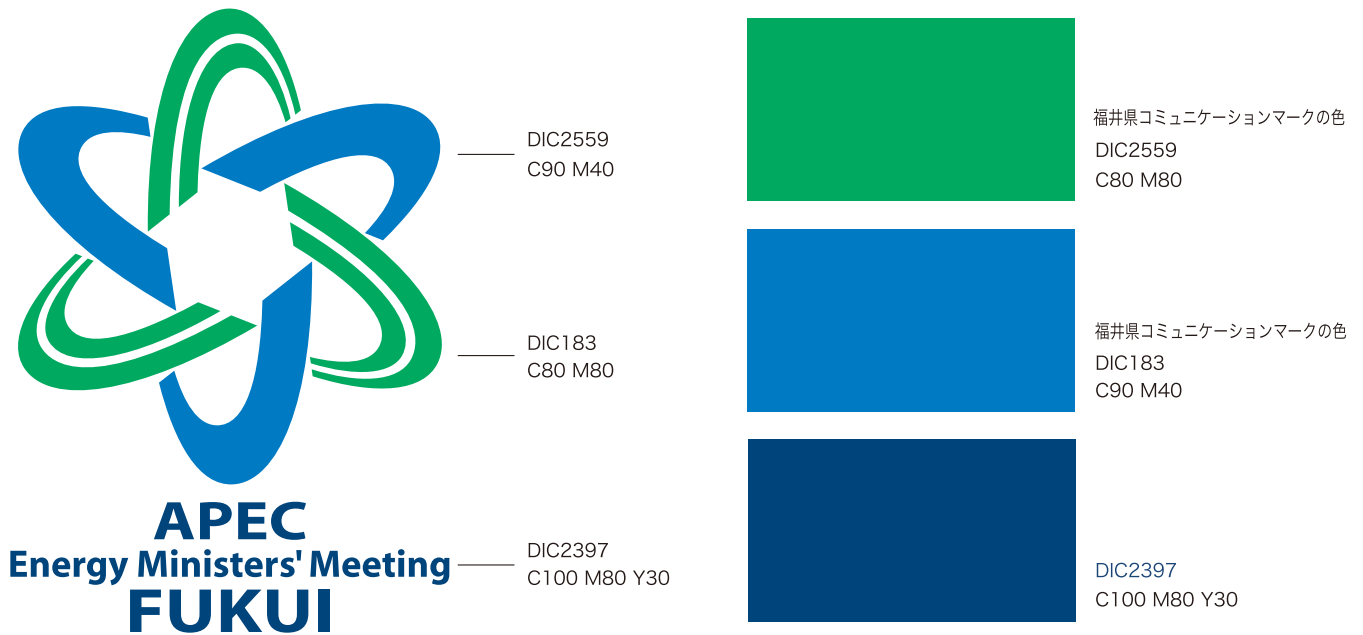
APEC
Energy Ministers' Meeting
FUKUI

DIC2559
C90 M40

DIC183
C80 M80

DIC2397
C100 M80 Y30

福井県コミュニケーションマークの色
DIC2559
C80 M80

福井県コミュニケーションマークの色
DIC183
C90 M40

DIC2397
C100 M80 Y30